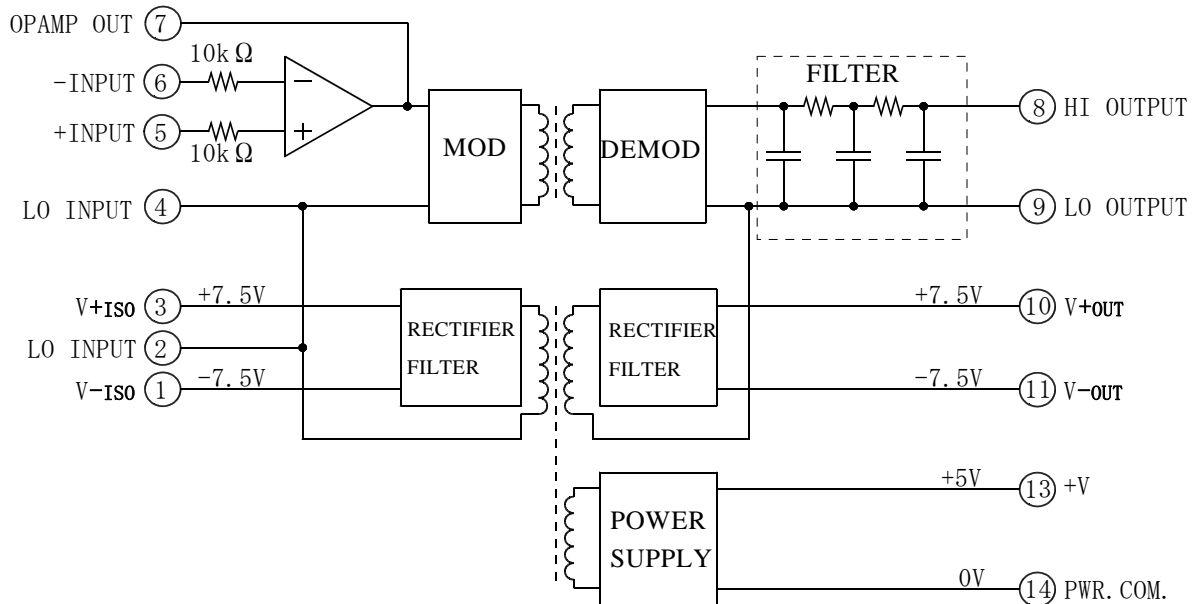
OPAMP OUT (7)

10k Ω

−INPUT (6)

+INPUT (5)

10k Ω

−

+

MOD

DEMOD

FILTER

(8) HI OUTPUT

LO INPUT (4)

(9) LO OUTPUT

V+ISO (3) +7.5V

LO INPUT (2)

V−ISO (1) −7.5V

RECTIFIER FILTER

RECTIFIER FILTER

+7.5V (10) V+OUT

−7.5V (11) V−OUT

POWER SUPPLY

+5V (13) +V

0V (14) PWR.COM.